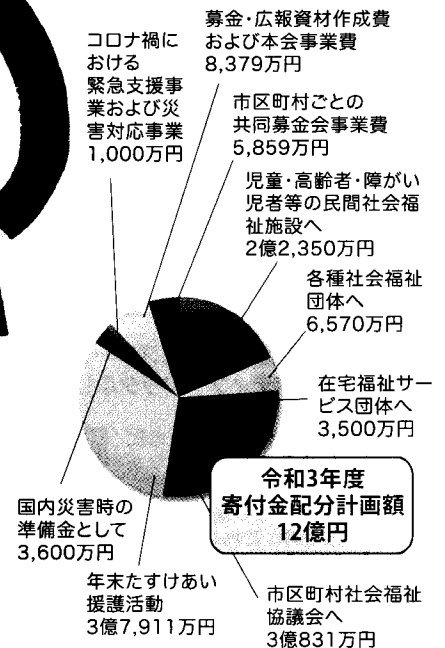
コロナ禍における緊急支援事業および災害対応事業
1,000万円

募金・広報資材作成費および本会事業費
8,379万円

市区町村ごとの共同募金会事業費
5,859万円

児童・高齢者・障がい児者等の民間社会福祉施設へ
2億2,350万円

各種社会福祉団体へ
6,570万円

在宅福祉サービス団体へ
3,500万円

令和3年度
寄付金配分計画額
12億円

市区町村社会福祉協議会へ
3億831万円

年末たすけあい援護活動
3億7,911万円

国内災害時の準備金として
3,600万円